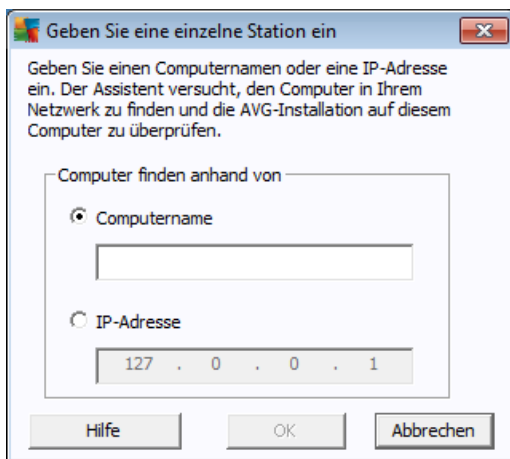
Geben Sie eine einzelne Station ein

Geben Sie einen Computernamen oder eine IP-Adresse ein. Der Assistent versucht, den Computer in Ihrem Netzwerk zu finden und die AVG-Installation auf diesem Computer zu überprüfen.

Computer finden anhand von

Computername

IP-Adresse

127 . 0 . 0 . 1

Hilfe

OK

Abbrechen